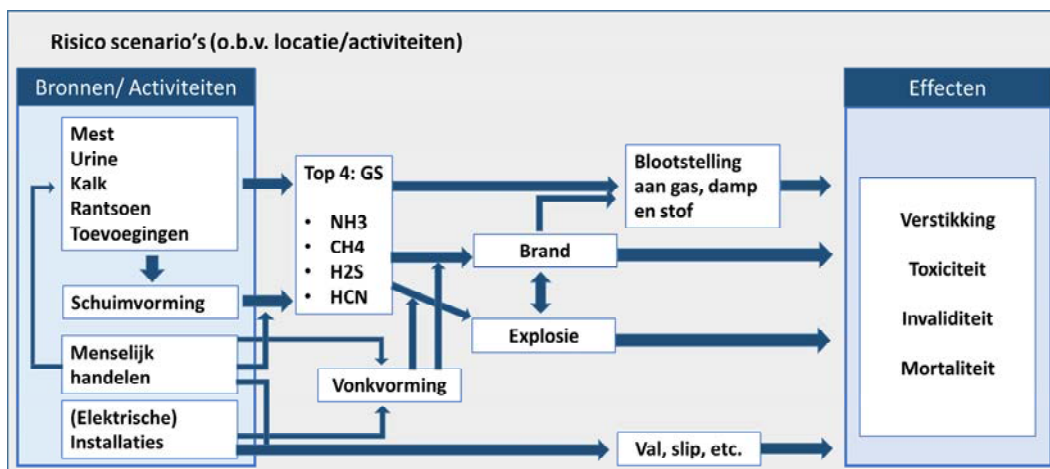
Risico scenario's (o.b.v. locatie/activiteiten)

Bronnen/ Activiteiten

Mest
Urine
Kalk
Rantsoen
Toevoegingen

Schuimvorming

Menselijk handelen

(Elektrische) Installaties

Top 4: GS

• NH3
• CH4
• H2S
• HCN

Vonkvorming

Brand

Explosie

Blootstelling aan gas, damp en stof

Val, slip, etc.

Effecten

Verstikking

Toxiciteit

Invaliditeit

Mortaliteit